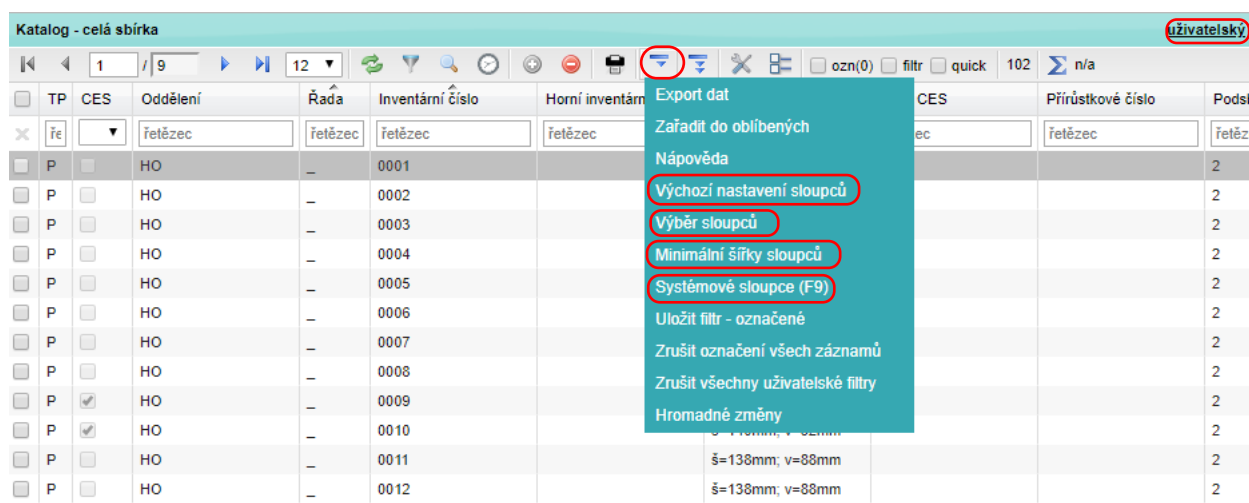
Katalog - celá sbírka

uživatelský

1 / 9 12 ozn(0) filtr quick 102 n/a

Export dat
Zařadit do oblíbených
Nápověda
Výchozí nastavení sloupců
Výběr sloupců
Minimální šířky sloupců
Systémové sloupce (F9)
Uložit filtr - označené
Zrušit označení všech záznamů
Zrušit všechny uživatelské filtry
Hromadné změny

| TP | CES | Oddělení | Řada | Inventární číslo | Horní inventárn | CES | Přírůstkové číslo | Podsl |
|---|---|---|---|---|---|---|---|---|
| řε | | řetězec | řetězec | řetězec | řetězec | ec | řetězec | řetěz |
| P | | HO | _ | 0001 | | | | 2 |
| P | | HO | _ | 0002 | | | | 2 |
| P | | HO | _ | 0003 | | | | 2 |
| P | | HO | _ | 0004 | | | | 2 |
| P | | HO | _ | 0005 | | | | 2 |
| P | | HO | _ | 0006 | | | | 2 |
| P | | HO | _ | 0007 | | | | 2 |
| P | | HO | _ | 0008 | | | | 2 |
| P | ✓ | HO | _ | 0009 | | | | 2 |
| P | ✓ | HO | _ | 0010 | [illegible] | | | 2 |
| P | | HO | _ | 0011 | š=138mm; v=88mm | | | 2 |
| P | | HO | _ | 0012 | š=138mm; v=88mm | | | 2 |